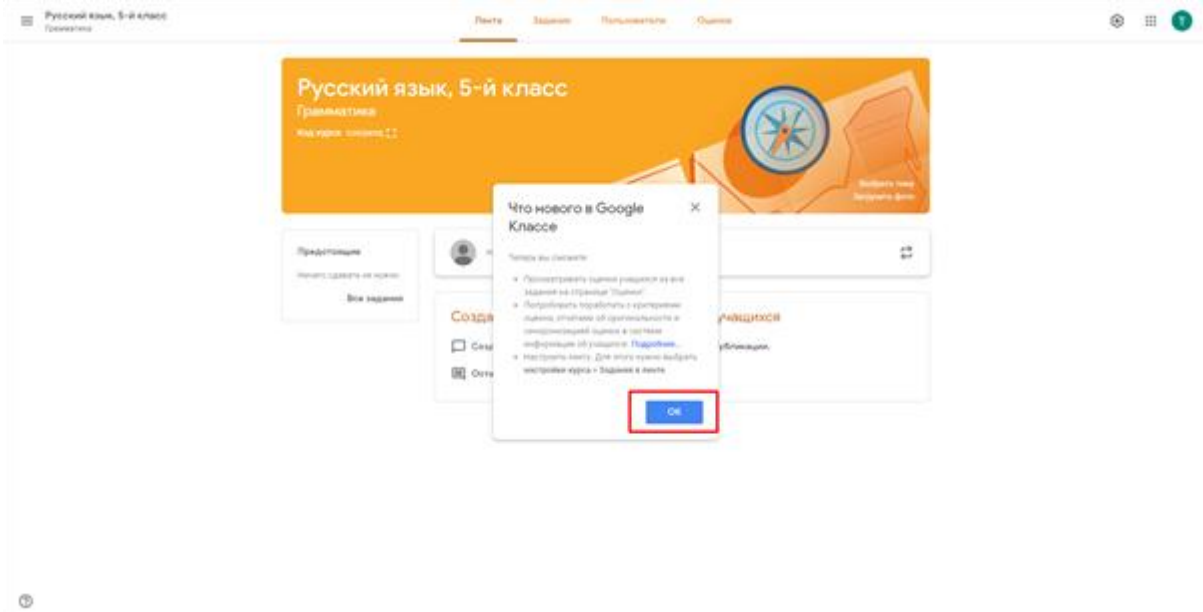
Русский язык, 5-й класс
Грамматика

Лента Задания Пользователи Оценки

Русский язык, 5-й класс
Грамматика
Код курса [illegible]

Выбрать тему
Загрузить фото

Предстоящие
Ничего сдавать не нужно
Все задания

Созда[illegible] учащихся
Созд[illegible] убликации.
Оста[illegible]

Что нового в Google Классе

Теперь вы сможете:
• Просматривать оценки учащихся за все задания на странице "Оценки".
• Попробовать поработать с критериями оценки, отчетами об оригинальности и синхронизацией оценок в системе информации об учащихся. Подробнее...
• Настроить ленту. Для этого нужно выбрать настройки курса > Задания в ленте.

ОК